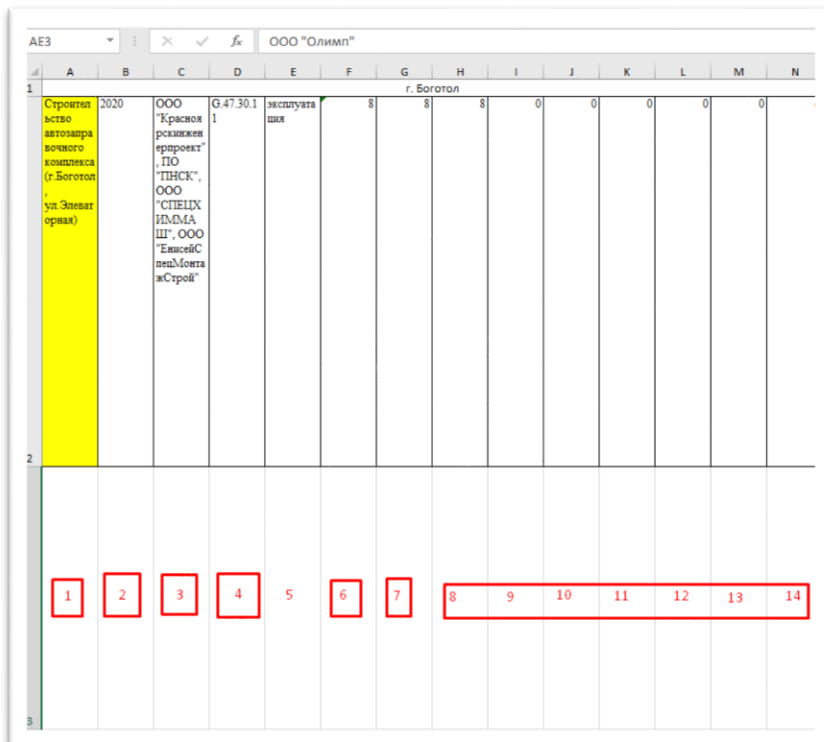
AE3 | fx | ООО "Олимп"

| | A | B | C | D | E | F | G | H | I | J | K | L | M | N |
|---|---|---|---|---|---|---|---|---|---|---|---|---|---|---|
| 1 | г. Боготол | | | | | | | | | | | | | |
| 2 | Строительство автозаправочного комплекса (г.Боготол, ул.Элеваторная) | 2020 | ООО "Красноярскинженерпроект", ПО "ПНСК", ООО "СПЕЦХИММАШ", ООО "ЕнисейСпецМонтажСтрой" | G.47.30.11 | эксплуатация | 8 | 8 | 8 | 0 | 0 | 0 | 0 | 0 | |
| 3 | 1 | 2 | 3 | 4 | 5 | 6 | 7 | 8 | 9 | 10 | 11 | 12 | 13 | 14 |